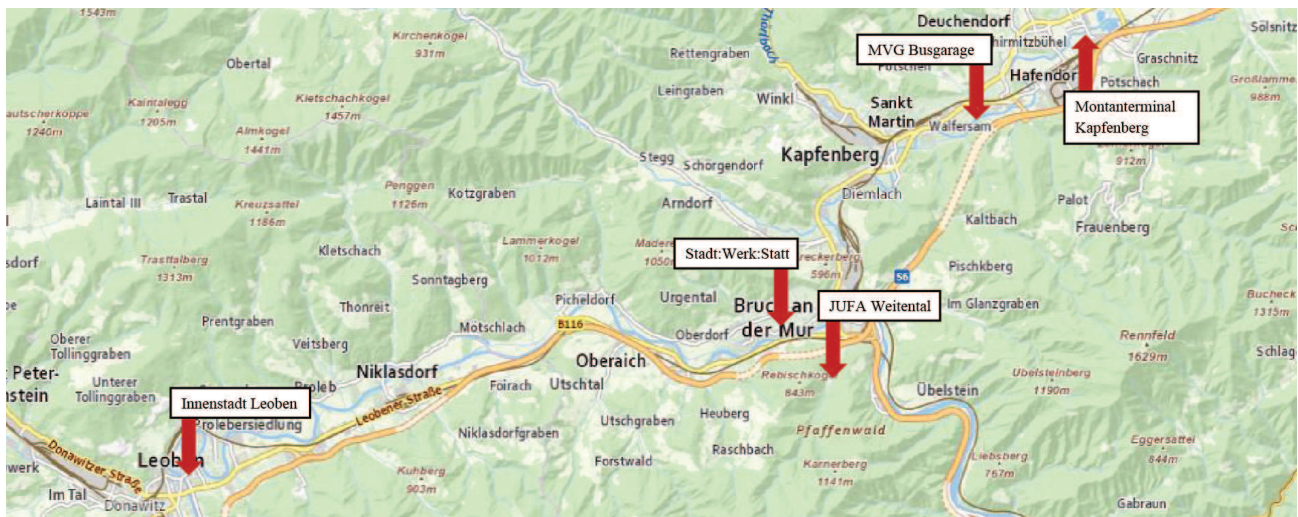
1543m
Obertal
Kirchenkogel
931m
Rettengraben
Deuchendorf
MVG Busgarage
Schirmitzbühel
Graschnitz
Sölsnitz
Hafendorf
Potschach
Montanterminal Kapfenberg
Großlammer
988m
autscherkoppe
1240m
Kaintalegg
1205m
Kletschachkogel
1457m
Almkogel
1441m
Leingraben
Winkl
Sankt Martin
Walfersam
Stegg
Schörgendorf
Kapfenberg
Diemlach
912m
Laintal III
Trastal
Kreuzsattel
1186m
Penggen
1126m
Kotzgraben
Arndorf
Kaltbach
Palot
Frauenberg
Kletschach
Lammerkogel
1012m
Mader
1050m
Stadt:Werk:Statt
Reckerberg
596m
S6
Pischkberg
sdorf
Trasttalberg
1313m
Sonntagberg
Urgental
Bruck an der Mur
JUFA Weitental
Im Glanzgraben
Bucheck
1315m
Prentgraben
Thonreit
Picheldorf
B116
Mötschlach
Oberdorf
Rennfeld
1629m
Schlage
Oberer Tollinggraben
Veitsberg
Niklasdorf
Oberaich
Utschtal
Rebischkogel
843m
Übelstein
Ubelsteinberg
1190m
Peter-
stein
Unterer Tollinggraben
Innenstadt Leoben
Proleb
Prolebersiedlung
Foirach
Leobener Straße
Heuberg
Pfaffenwald
Utschgraben
Niklasdorfgraben
Raschbach
Eggersattel
844m
Liebsberg
767m
werk
Donawitzer Straße
Leoben
Kuhberg
903m
Forstwald
Karnerberg
1141m
Im Tal
Donawitz
Gabraun